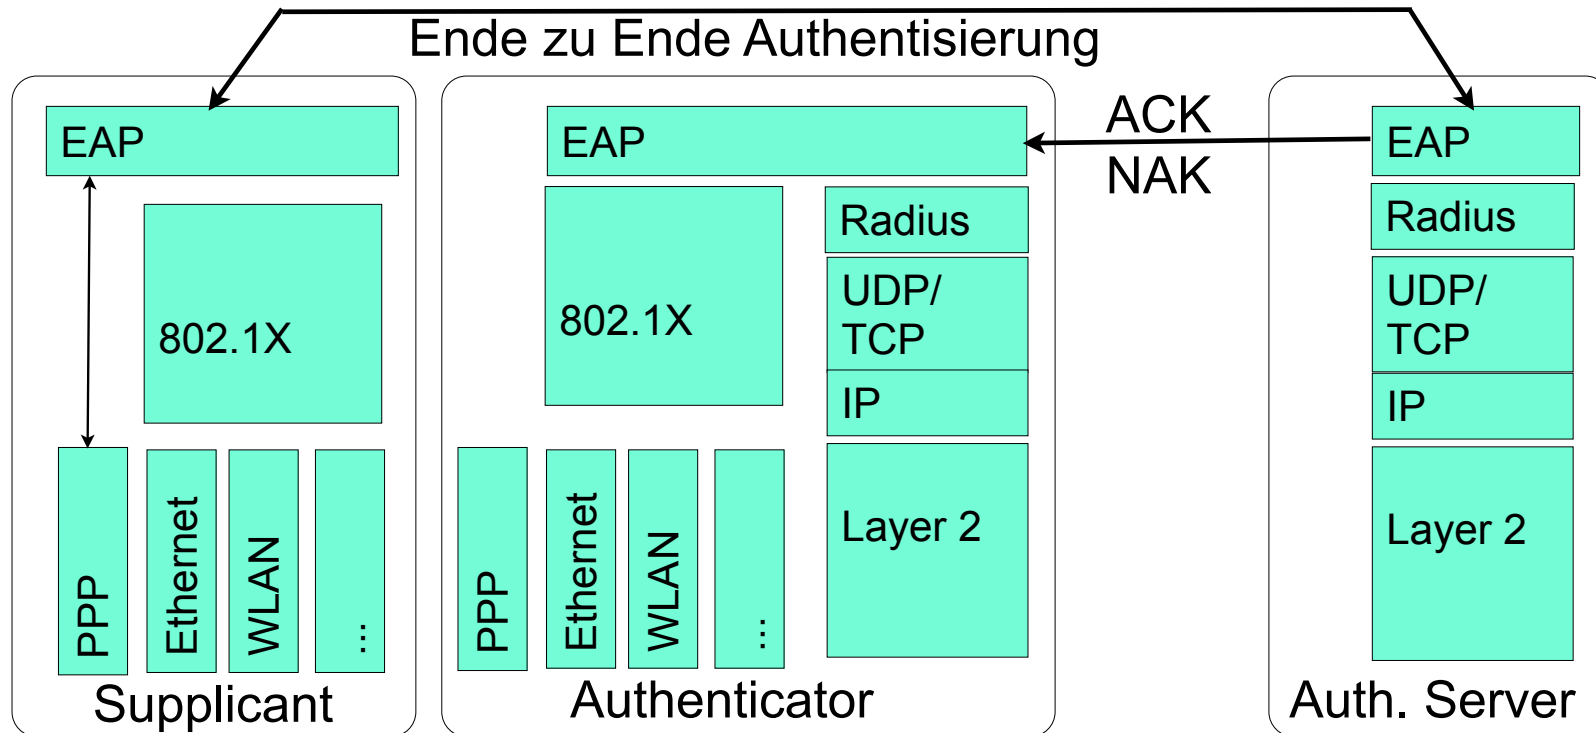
Ende zu Ende Authentisierung

EAP

802.1X

PPP

Ethernet

WLAN

...

Supplicant

EAP

802.1X

Radius

UDP/ TCP

IP

Layer 2

PPP

Ethernet

WLAN

...

Authenticator

ACK
NAK

EAP

Radius

UDP/ TCP

IP

Layer 2

Auth. Server